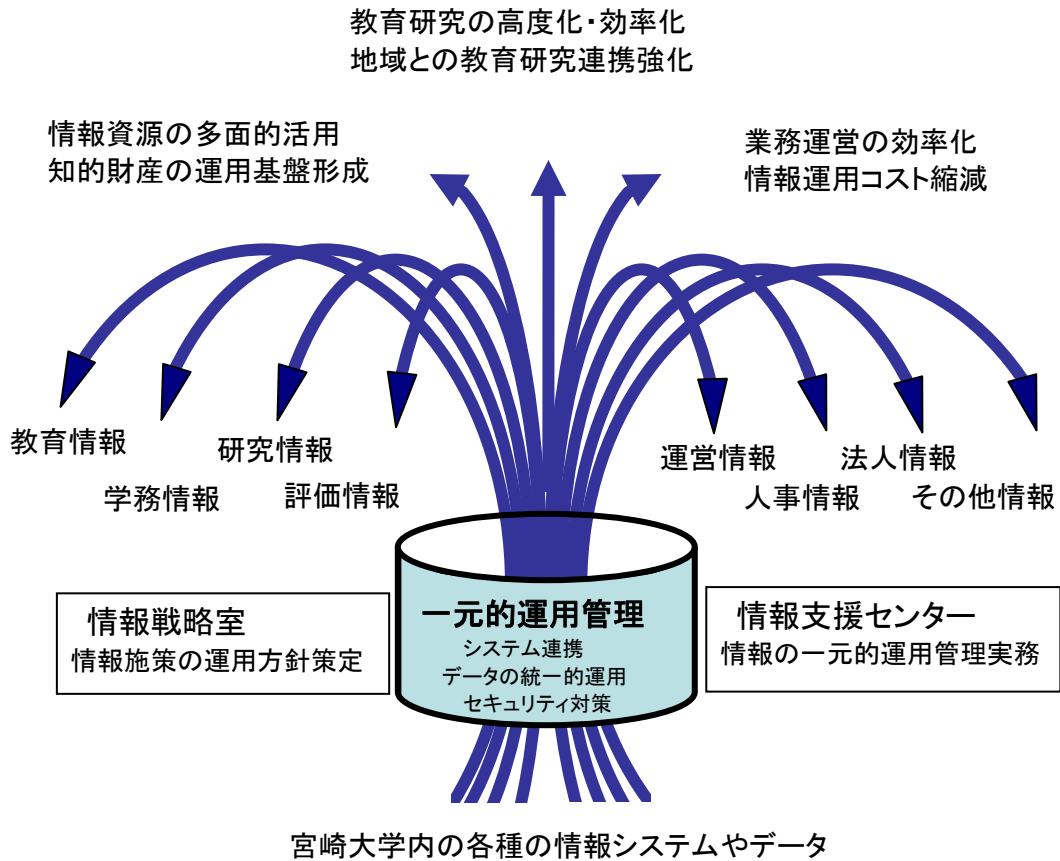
教育研究の高度化･効率化
地域との教育研究連携強化

情報資源の多面的活用
知的財産の運用基盤形成

業務運営の効率化
情報運用コスト縮減

教育情報

研究情報

学務情報

評価情報

運営情報

法人情報

人事情報

その他情報

情報戦略室
情報施策の運用方針策定

一元的運用管理
システム連携
データの統一的運用
セキュリティ対策

情報支援センター
情報の一元的運用管理実務

宮崎大学内の各種の情報システムやデータ